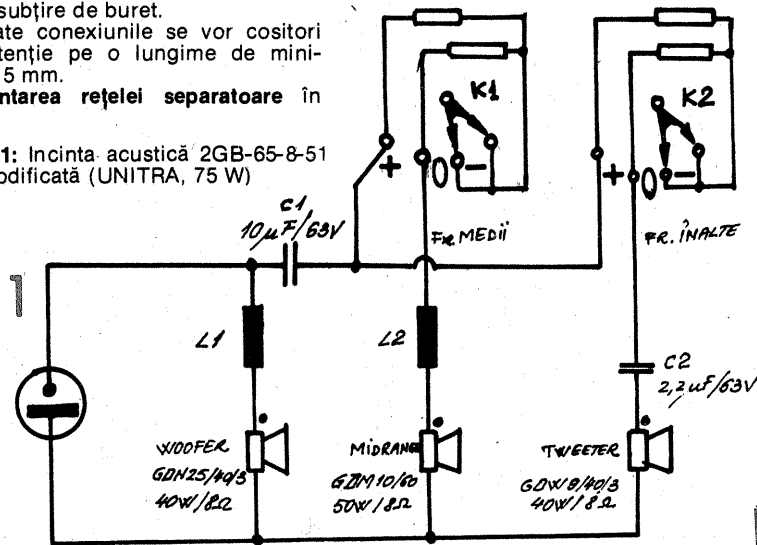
subțire de buret.
ate conexiunile se vor cositori tenție pe o lungime de mini- 5 mm.
ntarea rețelei separatoare în

1: Incinta acustică 2GB-65-8-51 odificată (UNITRA, 75 W)

K1
K2
+
−
+
−
C1
10μF/63V
Fr. MEDII
FR. ÎNALTE
L1
L2
C2
2,2uF/63V
WOOFER
GDN25/40/3
40W/8Ω
MIDRANGE
GDM10/60
50W/8Ω
TWEETER
GDW8/40/3
40W/8Ω